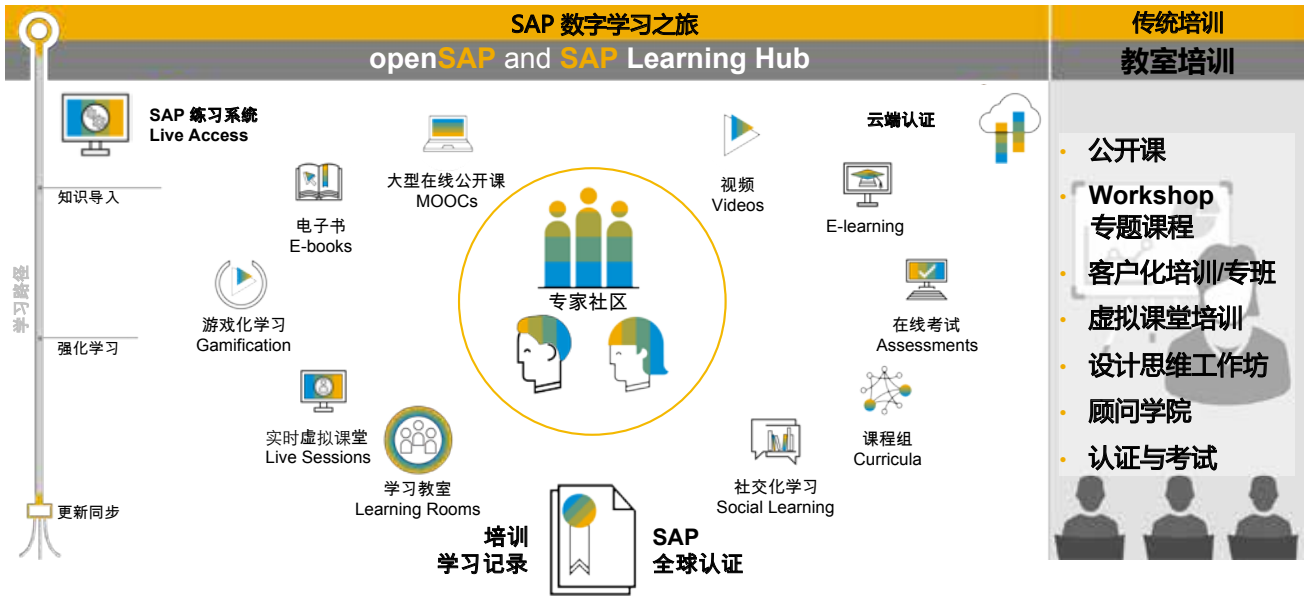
SAP 数字学习之旅
openSAP and SAP Learning Hub

传统培训
教室培训

学习路径

SAP 练习系统
Live Access

知识导入

强化学习

更新同步

电子书
E-books

大型在线公开课
MOOCs

视频
Videos

云端认证

E-learning

游戏化学习
Gamification

专家社区

在线考试
Assessments

实时虚拟课堂
Live Sessions

课程组
Curricula

学习教室
Learning Rooms

社交化学习
Social Learning

培训
学习记录

SAP
全球认证

公开课
Workshop
专题课程
客户化培训/专班
虚拟课堂培训
设计思维工作坊
顾问学院
认证与考试